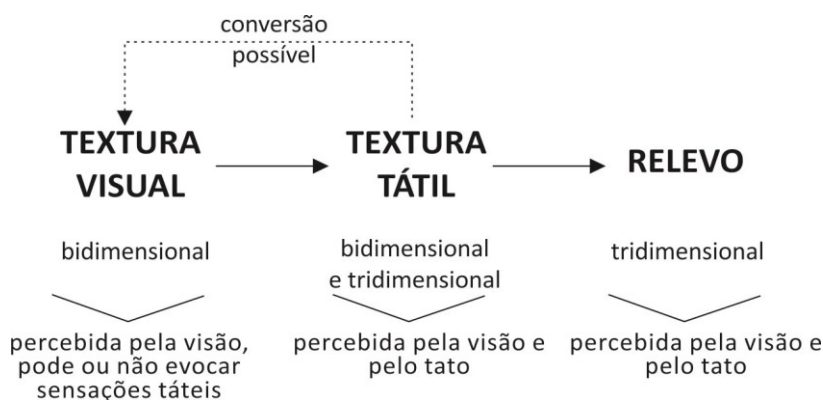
conversão possível

TEXTURA VISUAL

TEXTURA TÁTIL

RELEVO

bidimensional

bidimensional e tridimensional

tridimensional

percebida pela visão, pode ou não evocar sensações táteis

percebida pela visão e pelo tato

percebida pela visão e pelo tato